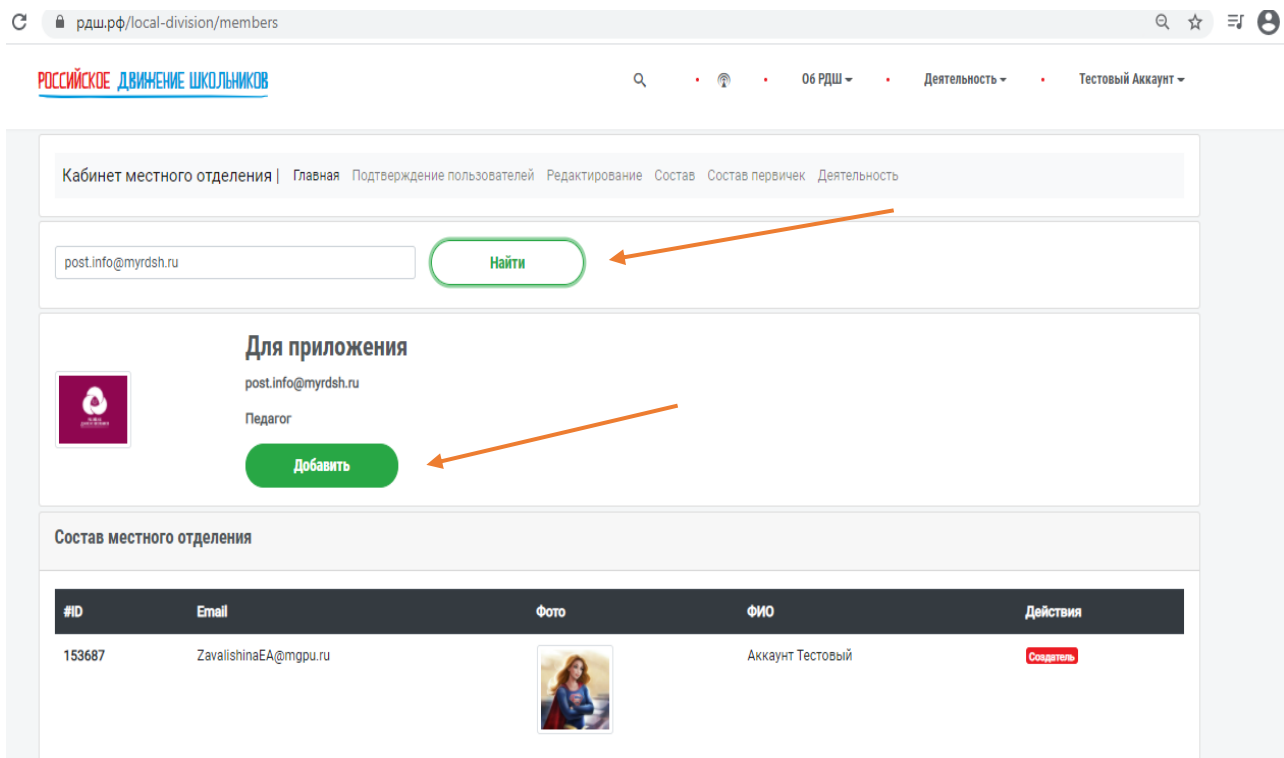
рдш.рф/local-division/members

РОССИЙСКОЕ ДВИЖЕНИЕ ШКОЛЬНИКОВ

Об РДШ ▾ Деятельность ▾ Тестовый Аккаунт ▾

Кабинет местного отделения | Главная Подтверждение пользователей Редактирование Состав Состав первичек Деятельность

post.info@myrdsh.ru

Найти

Для приложения

post.info@myrdsh.ru

Педагог

Добавить

Состав местного отделения

| #ID | Email | Фото | ФИО | Действия |
|---|---|---|---|---|
| 153687 | ZavalishinaEA@mgpu.ru | | Аккаунт Тестовый | Создатель |